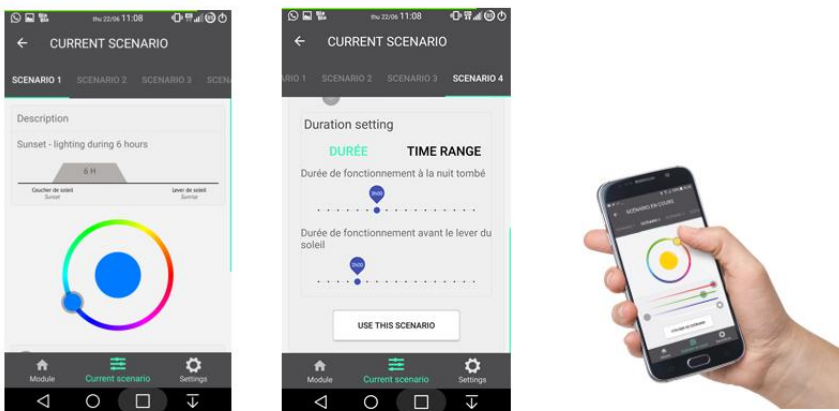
thu 22/06 11:08

CURRENT SCENARIO

SCENARIO 1 SCENARIO 2 SCENARIO 3 SCENA

Description

Sunset - lighting during 6 hours

6 H

Coucher de soleil
Sunset

Lever de soleil
Sunrise

Module Current scenario Settings

thu 22/06 11:08

CURRENT SCENARIO

ARIO 1 SCENARIO 2 SCENARIO 3 SCENARIO 4

Duration setting

DURÉE TIME RANGE

Durée de fonctionnement à la nuit tombé

5h00

Durée de fonctionnement avant le lever du soleil

2h00

USE THIS SCENARIO

Module Current scenario Settings

SCÉNARIO EN COURS

SCENARIO 1

COULEUR DU SCENARIO